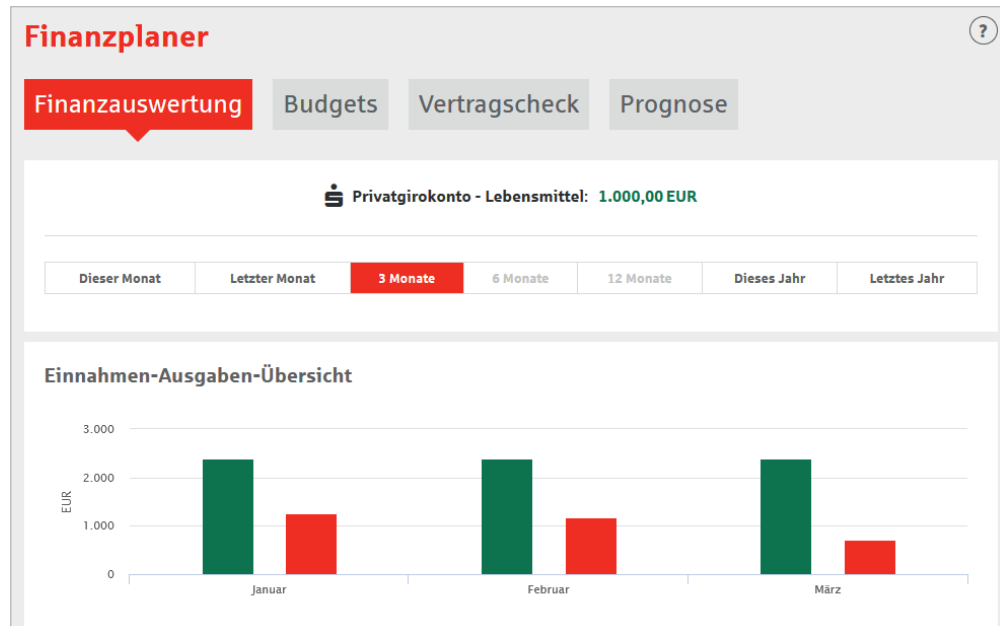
Finanzplaner

?

Finanzauswertung Budgets Vertragscheck Prognose

Privatgirokonto - Lebensmittel: 1.000,00 EUR

| Dieser Monat | Letzter Monat | 3 Monate | 6 Monate | 12 Monate | Dieses Jahr | Letztes Jahr |
|---|---|---|---|---|---|---|

Einnahmen-Ausgaben-Übersicht

3.000
2.000
1.000
0
EUR

Januar
Februar
März